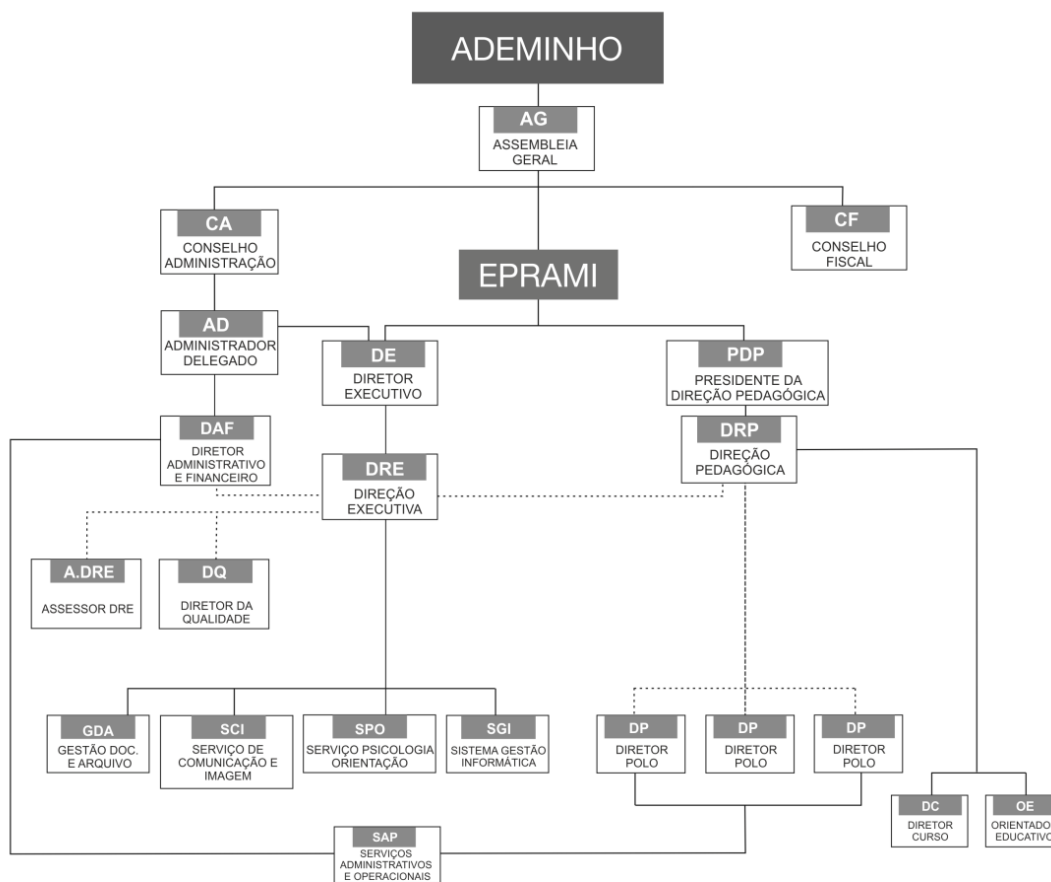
ADEMINHO

AG
ASSEMBLEIA GERAL

CA
CONSELHO ADMINISTRAÇÃO

CF
CONSELHO FISCAL

EPRAMI

AD
ADMINISTRADOR DELEGADO

DE
DIRETOR EXECUTIVO

PDP
PRESIDENTE DA DIREÇÃO PEDAGÓGICA

DAF
DIRETOR ADMINISTRATIVO E FINANCEIRO

DRE
DIREÇÃO EXECUTIVA

DRP
DIREÇÃO PEDAGÓGICA

A.DRE
ASSESSOR DRE

DQ
DIRETOR DA QUALIDADE

GDA
GESTÃO DOC. E ARQUIVO

SCI
SERVIÇO DE COMUNICAÇÃO E IMAGEM

SPO
SERVIÇO PSICOLOGIA ORIENTAÇÃO

SGI
SISTEMA GESTÃO INFORMÁTICA

DP
DIRETOR POLO

DP
DIRETOR POLO

DP
DIRETOR POLO

DC
DIRETOR CURSO

OE
ORIENTADO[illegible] EDUCATIVO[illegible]

SAP
SERVIÇOS ADMINISTRATIVOS E OPERACIONAIS